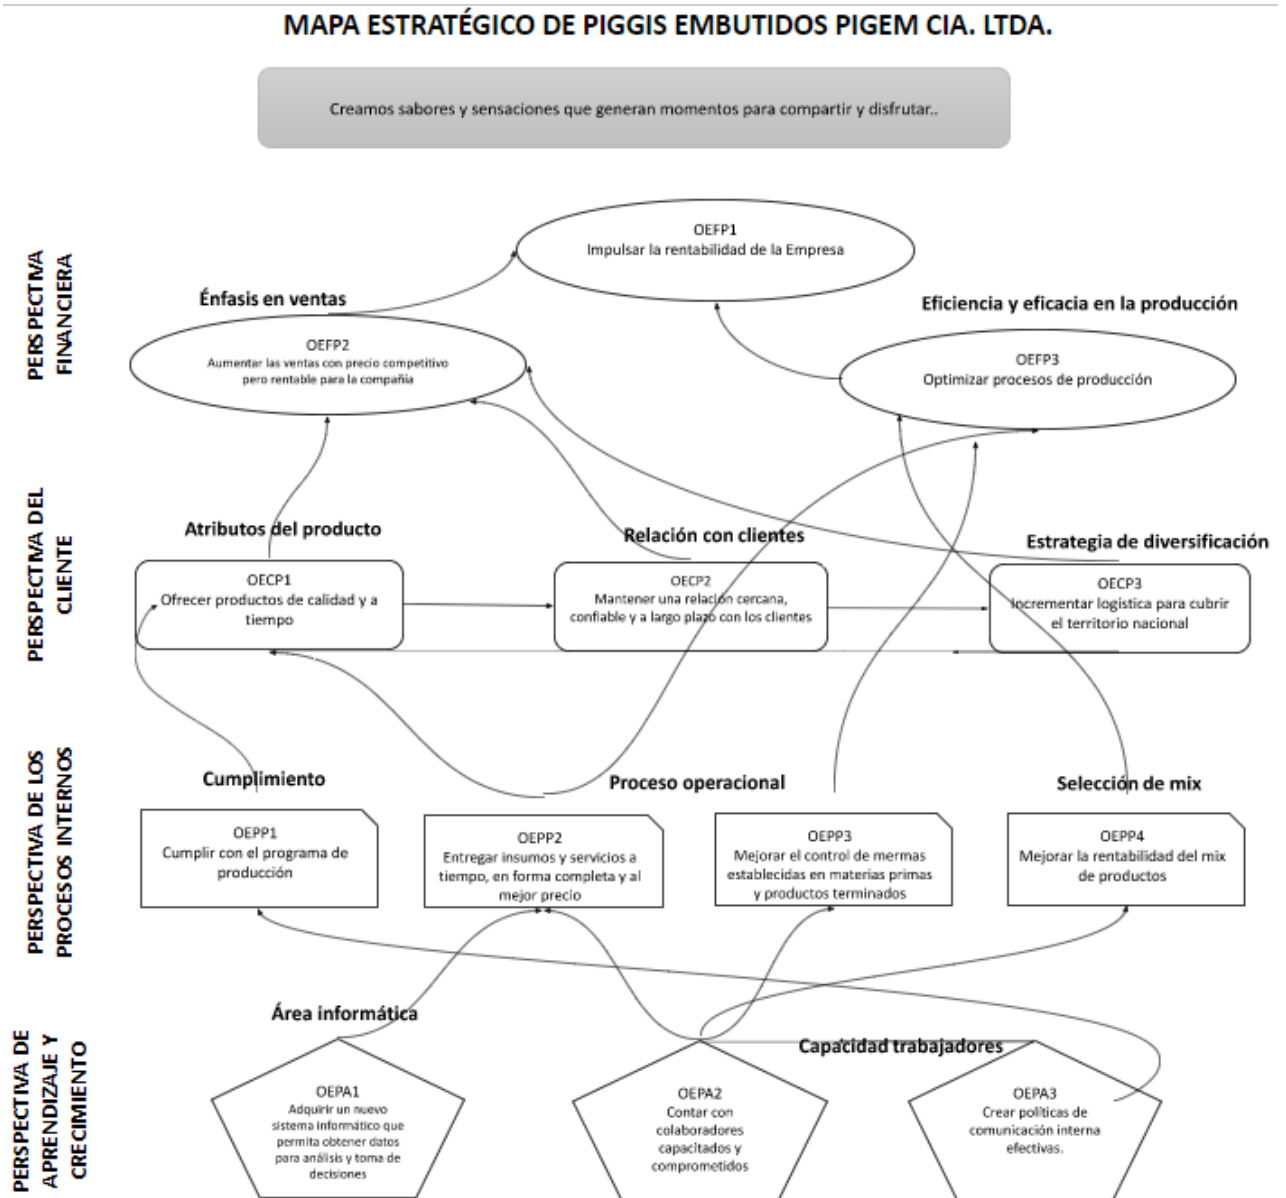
MAPA ESTRATÉGICO DE PIGGIS EMBUTIDOS PIGEM CIA. LTDA.

Creamos sabores y sensaciones que generan momentos para compartir y disfrutar..

PERSPECTIVA FINANCIERA

OEFP1
Impulsar la rentabilidad de la Empresa

Énfasis en ventas

Eficiencia y eficacia en la producción

OEFP2
Aumentar las ventas con precio competitivo pero rentable para la compañía

OEFP3
Optimizar procesos de producción

PERSPECTIVA DEL CLIENTE

Atributos del producto

Relación con clientes

Estrategia de diversificación

OECP1
Ofrecer productos de calidad y a tiempo

OECP2
Mantener una relación cercana, confiable y a largo plazo con los clientes

OECP3
Incrementar logística para cubrir el territorio nacional

PERSPECTIVA DE LOS PROCESOS INTERNOS

Cumplimiento

Proceso operacional

Selección de mix

OEPP1
Cumplir con el programa de producción

OEPP2
Entregar insumos y servicios a tiempo, en forma completa y al mejor precio

OEPP3
Mejorar el control de mermas establecidas en materias primas y productos terminados

OEPP4
Mejorar la rentabilidad del mix de productos

PERSPECTIVA DE APRENDIZAJE Y CRECIMIENTO

Área informática

Capacidad trabajadores

OEPA1
Adquirir un nuevo sistema informático que permita obtener datos para análisis y toma de decisiones

OEPA2
Contar con colaboradores capacitados y comprometidos

OEPA3
Crear políticas de comunicación interna efectivas.